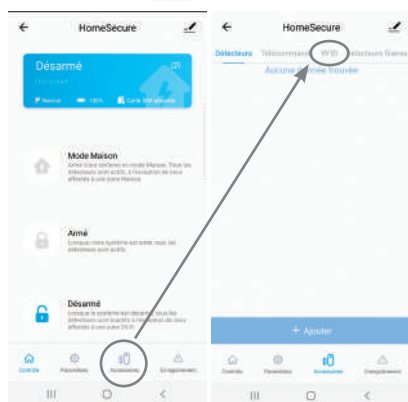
HomeSecure

Désarmé

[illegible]

Normal 100% Carte SIM absente

Mode Maison

Armer votre système en mode Maison. Tous les détecteurs sont actifs, à l'exception de ceux affectés à une zone Maison.

Armé

Lorsque votre système est armé, tous les détecteurs sont actifs.

Désarmé

Lorsque le système est désarmé, tous les détecteurs sont désactivés, à l'exception de ceux affectés à une zone 24H

Contrôle Paramètres Accessoires Enregistrement

HomeSecure

Détecteurs Télécommandes RFID Détecteurs filaires

Aucune donnée trouvée

+ Ajouter

Contrôle Paramètres Accessoires Enregistrement